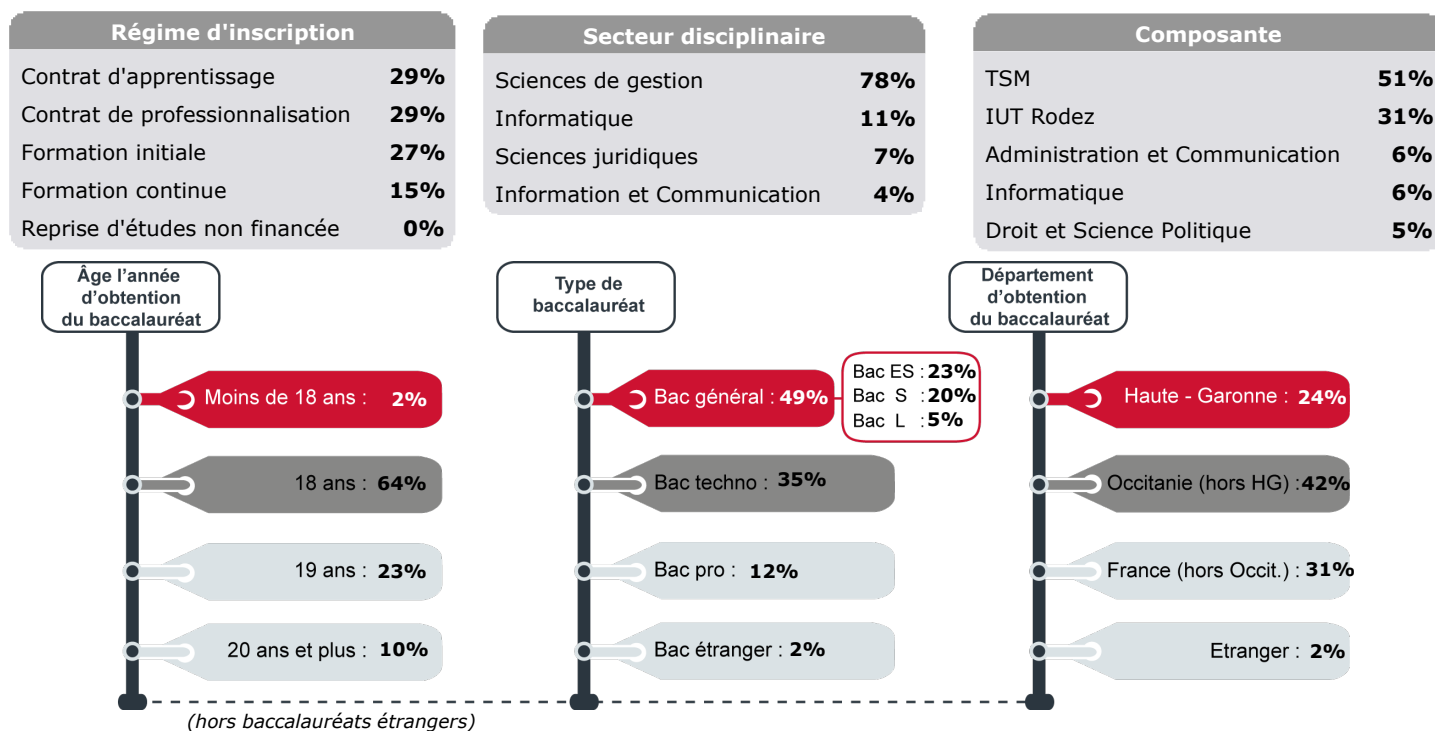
| Régime d'inscription | |
|---|---|
| Contrat d'apprentissage | 29% |
| Contrat de professionnalisation | 29% |
| Formation initiale | 27% |
| Formation continue | 15% |
| Reprise d'études non financée | 0% |

| Secteur disciplinaire | |
|---|---|
| Sciences de gestion | 78% |
| Informatique | 11% |
| Sciences juridiques | 7% |
| Information et Communication | 4% |

| Composante | |
|---|---|
| TSM | 51% |
| IUT Rodez | 31% |
| Administration et Communication | 6% |
| Informatique | 6% |
| Droit et Science Politique | 5% |

Âge l'année d'obtention du baccalauréat

Moins de 18 ans : 2%
18 ans : 64%
19 ans : 23%
20 ans et plus : 10%

Type de baccalauréat

Bac général : 49%
Bac ES : 23%
Bac S : 20%
Bac L : 5%
Bac techno : 35%
Bac pro : 12%
Bac étranger : 2%

Département d'obtention du baccalauréat

Haute - Garonne : 24%
Occitanie (hors HG) : 42%
France (hors Occit.) : 31%
Etranger : 2%

(hors baccalauréats étrangers)